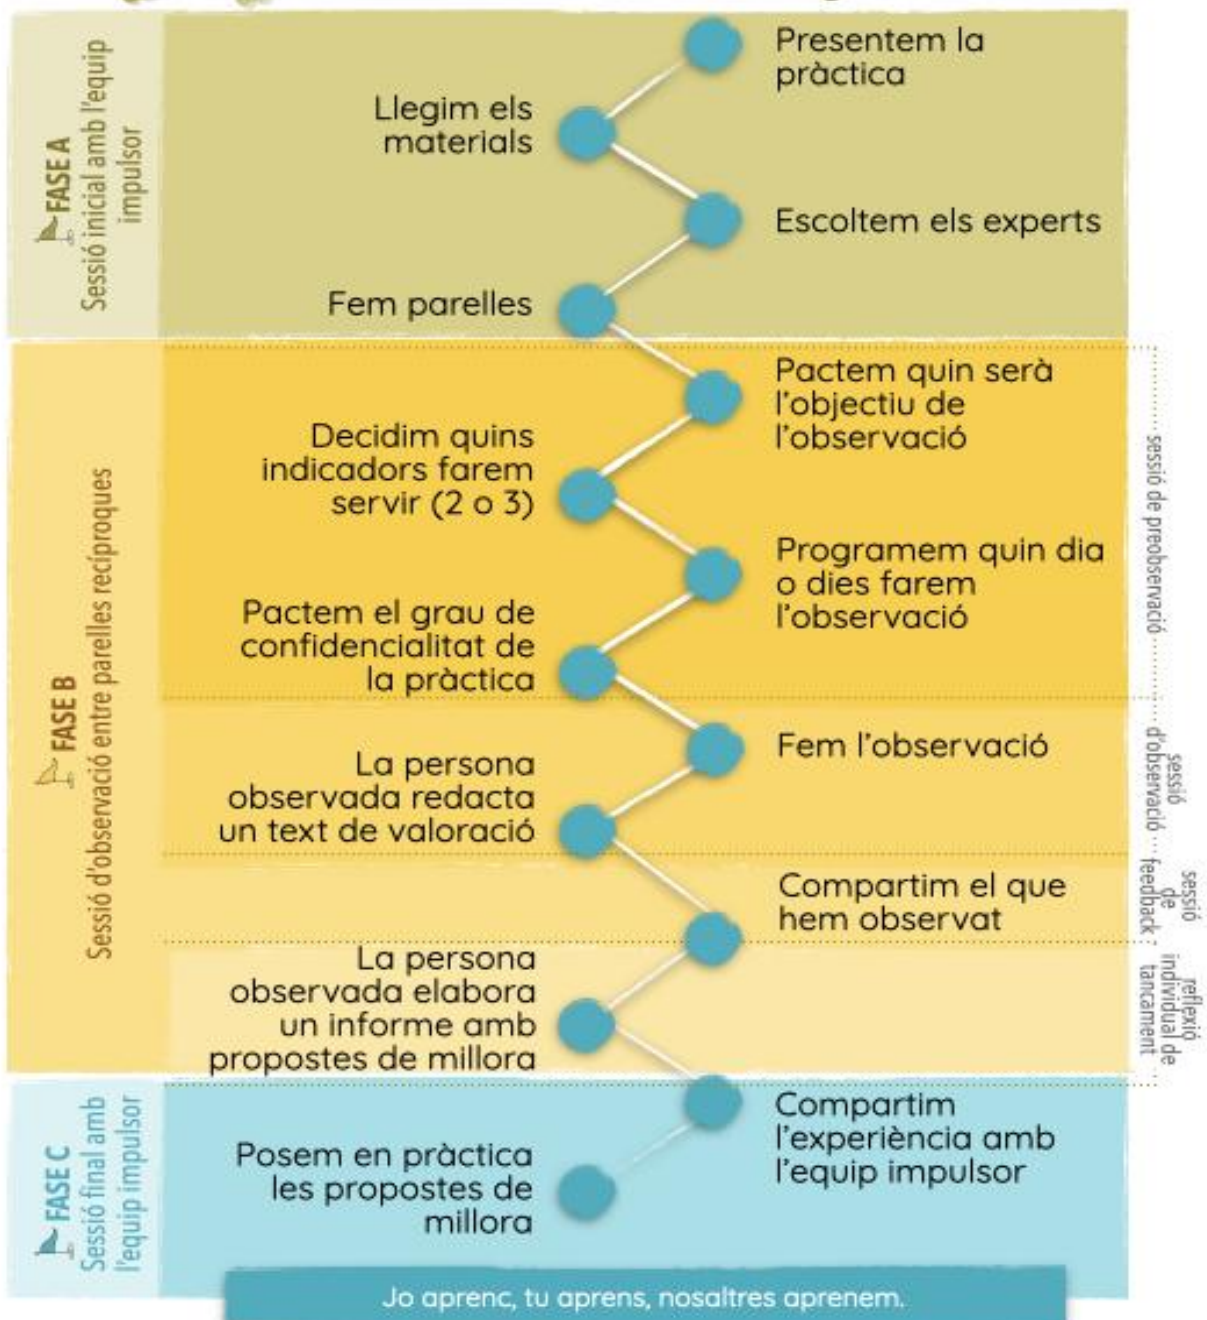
FASE A
Sessió inicial amb l'equip impulsor

Presentem la pràctica

Llegim els materials

Escoltem els experts

Fem parelles

FASE B
Sessió d'observació entre parelles recíproques

Pactem quin serà l'objectiu de l'observació

Decidim quins indicadors farem servir (2 o 3)

Programem quin dia o dies farem l'observació

Pactem el grau de confidencialitat de la pràctica

sessió de preobservació

Fem l'observació

La persona observada redacta un text de valoració

sessió d'observació

Compartim el que hem observat

sessió de feedback

La persona observada elabora un informe amb propostes de millora

reflexió individual de tancament

FASE C
Sessió final amb l'equip impulsor

Compartim l'experiència amb l'equip impulsor

Posem en pràctica les propostes de millora

Jo aprenc, tu aprens, nosaltres aprenem.